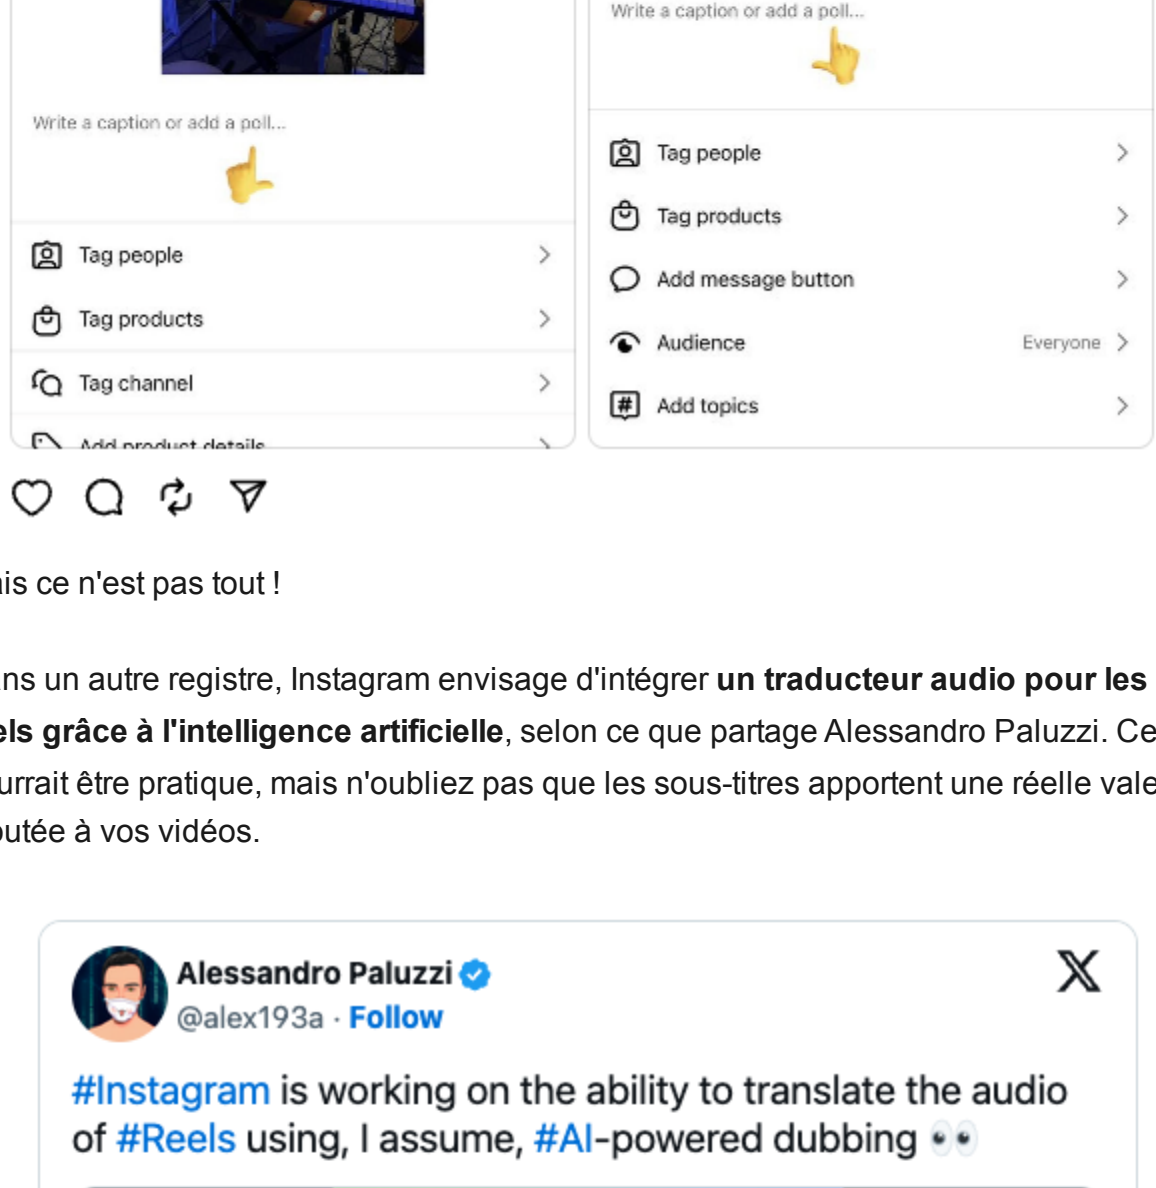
Write a caption or add a poll...

Tag people

Tag products

Tag channel

Add product details

Write a caption or add a poll...

Tag people

Tag products

Add message button

Audience Everyone

Add topics

is ce n'est pas tout !

ns un autre registre, Instagram envisage d'intégrer **un traducteur audio pour les els grâce à l'intelligence artificielle**, selon ce que partage Alessandro Paluzzi. Ce urrait être pratique, mais n'oubliez pas que les sous-titres apportent une réelle vale utée à vos vidéos.

Alessandro Paluzzi
@alex193a · Follow

#Instagram is working on the ability to translate the audio of #Reels using, I assume, #AI-powered dubbing 👀